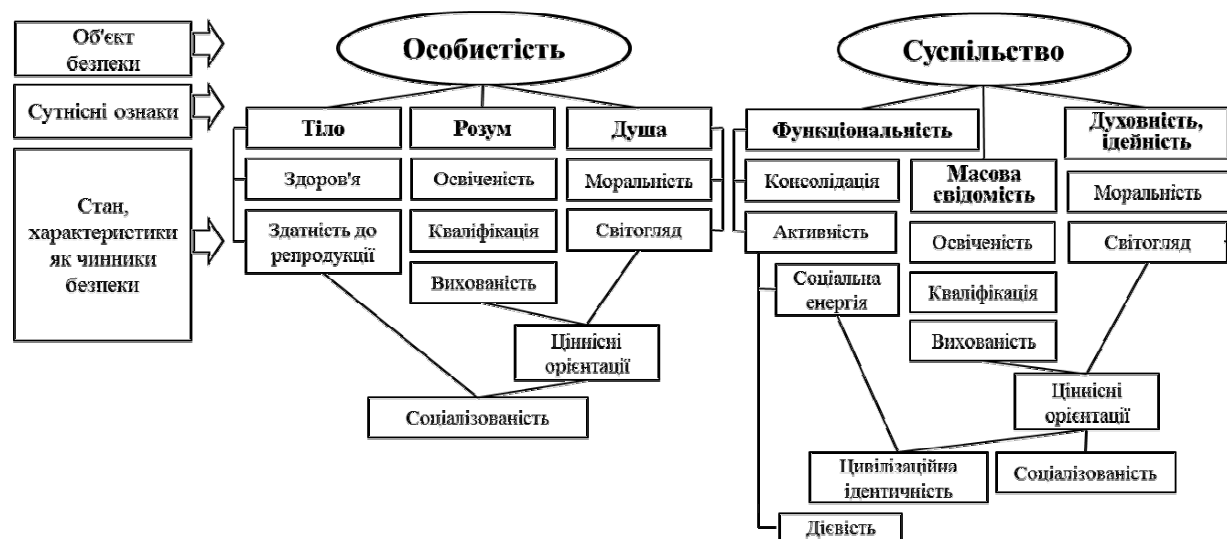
Об'єкт безпеки

Сутнісні ознаки

Стан, характеристики як чинники безпеки

Особистість

Тіло

Розум

Душа

Здоров'я

Освіченість

Моральність

Здатність до репродукції

Кваліфікація

Світогляд

Вихованість

Ціннісні орієнтації

Соціалізованість

Суспільство

Функціональність

Масова свідомість

Духовність, ідейність

Консолідація

Моральність

Активність

Освіченість

Світогляд

Соціальна енергія

Кваліфікація

Вихованість

Ціннісні орієнтації

Цивілізаційна ідентичність

Соціалізованість

Дієвість